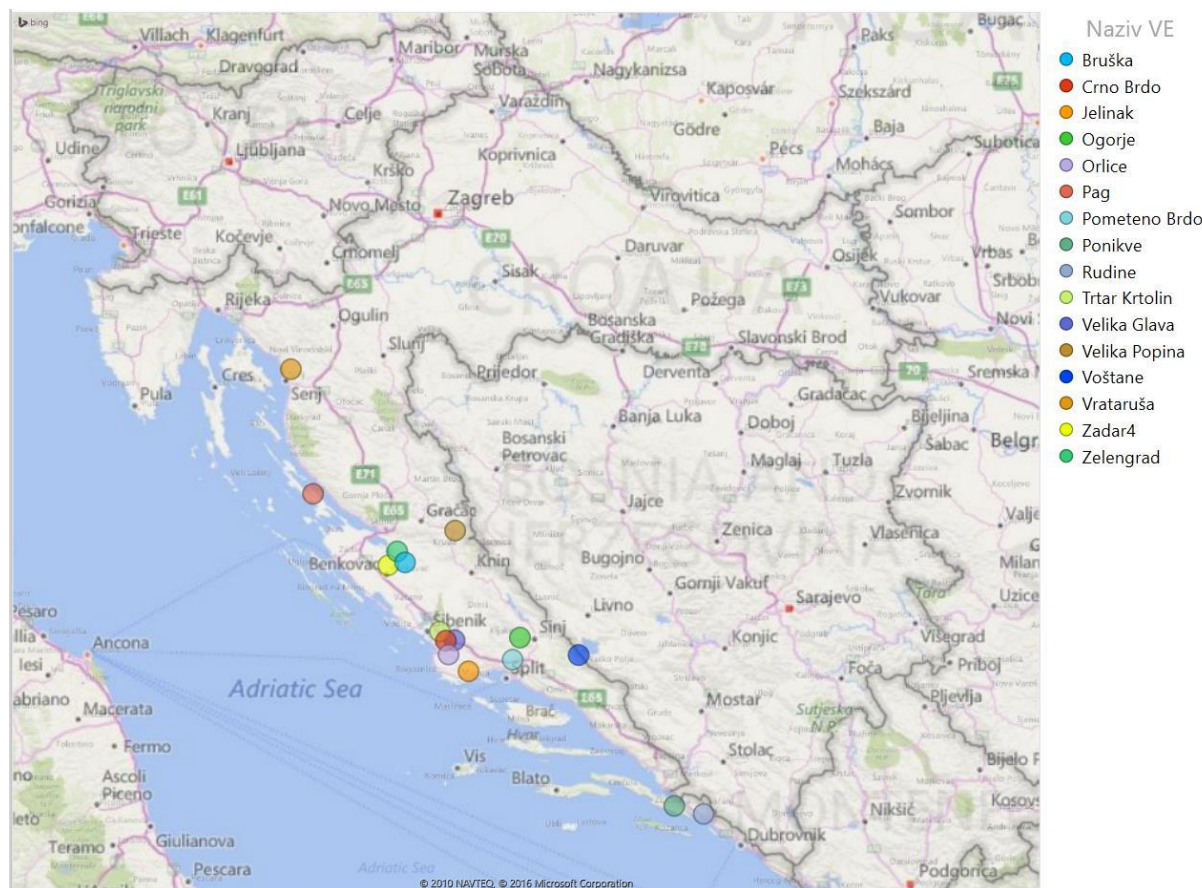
bing

Villach Klagenfurt Maribor Murska Sobota Paks Bugac
Dravograd Nagykanizsa
Triglavski narodni park Kranj Celje Varaždin Kaposvár Szekszárd
Udine Ljubljana Krško Koprivnica Gödre Pécs Baja Subotica
Gorizia Novo Mesto Zagreb Virovitica Mohács Sombor
nfalcone Trieste Kočevje Črnomelj Daruvar Osijek Vrbas
Sisak CROATIA Požega Vukovar Srbobi
Rijeka Ogulin Bosanska Gradiška Slavonski Brod Novi
Cres Slunj Prijedor Derventa Gradačac Sremska
Pula Senj Banja Luka Doboj Bijeljina
Bosanski Petrovac Maglaj Tuzla Šabac Belgr
Gračac Jajce Zvornik Valje
Benkovac Knin Zenica Vlasenica
Bugojno Gornji Vakuf Sarajevo Milan
Pesaro Šibenik Livno Užice
Ancona Sinj Konjic Višegrad
Split Foča Priboj
Adriatic Sea Mostar Pljevlja
Macerata Brač Sutjeska N.P.
Fermo Hvar Stolac Bijelo
Ascoli Piceno Vis Blato Nikšić Kosov
Giulianova Dubrovnik
Teramo Pescara Adriatic Sea Podgorica

E61 E70 E65 E71 E73 E59 E75

© 2010 NAVTEQ, © 2016 Microsoft Corporation

Naziv VE
Bruška
Crno Brdo
Jelinak
Ogorje
Orlice
Pag
Pometeno Brdo
Ponikve
Rudine
Trtar Krtolin
Velika Glava
Velika Popina
Voštane
Vrataruša
Zadar4
Zelengrad